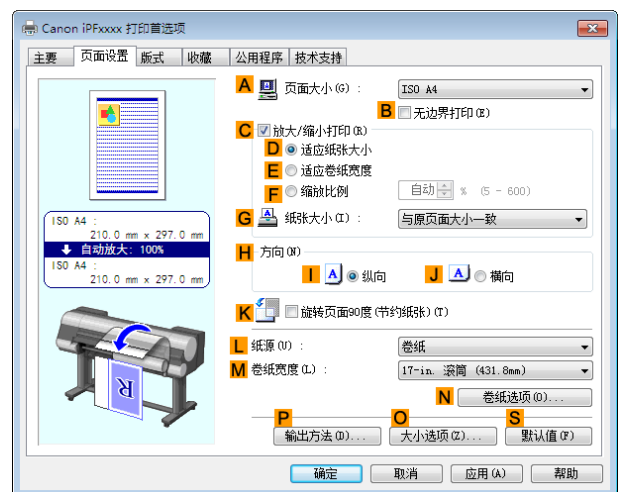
Canon iPFxxxx 打印首选项

主要 | 页面设置 | 版式 | 收藏 | 公用程序 | 技术支持

A 页面大小(G)： ISO A4

B 无边界打印(E)

C 放大/缩小打印(R)

D 适应纸张大小

E 适应卷纸宽度

F 缩放比例 自动 % (5 - 600)

G 纸张大小(I)： 与原页面大小一致

ISO A4 :
210.0 mm x 297.0 mm
自动放大: 100%
ISO A4 :
210.0 mm x 297.0 mm

H 方向(N)

I 纵向 J 横向

K 旋转页面90度(节约纸张)(T)

L 纸源(U)： 卷纸

M 卷纸宽度(L)： 17-in. 滚筒 (431.8mm)

N 卷纸选项(O)...

P 输出方法(D)...

O 大小选项(Z)...

S 默认值(F)

确定 取消 应用(A) 帮助